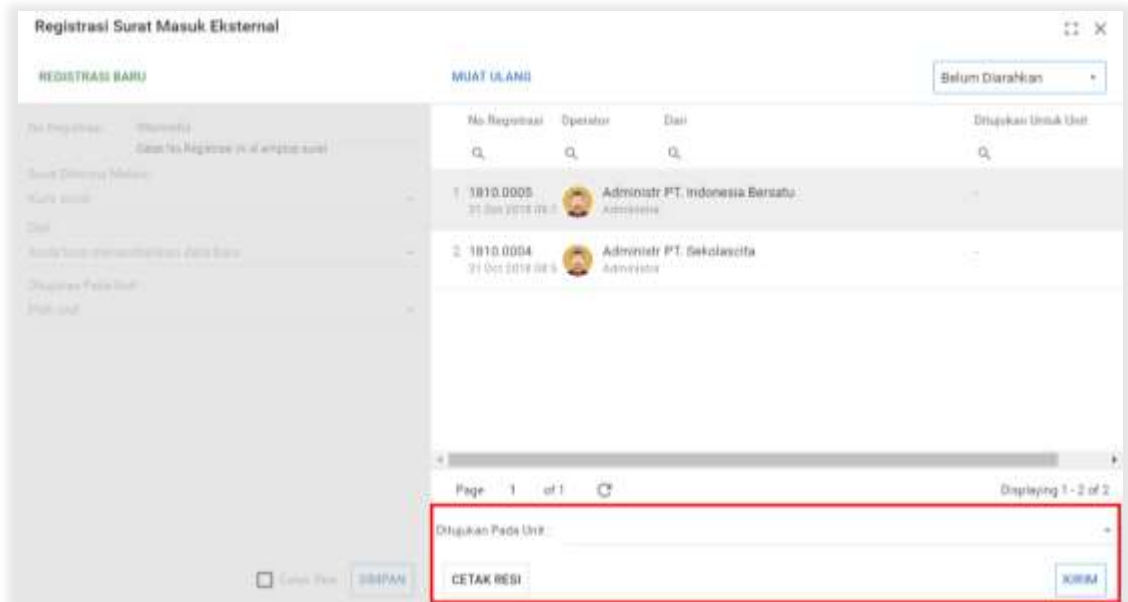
Registrasi Surat Masuk Eksternal

REGISTRASI BARU

MUAT ULANG

Belum Diarahkan

No Registrasi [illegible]
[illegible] No Registrasi di amplop surat
Surat Diterima Melalui
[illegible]
Dari
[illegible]
Ditujukan Pada Unit
Pilih unit

| No Registrasi | Operator | Dari | Ditujukan Untuk Unit |
|---|---|---|---|
| 1 1810.0005 31 Oct 2018 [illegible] | Administrator | Administr PT. Indonesia Bersatu | - |
| 2 1810.0004 31 Oct 2018 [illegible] | Administrator | Administr PT. Sekolascita | - |

Page 1 of 1

Displaying 1 - 2 of 2

Ditujukan Pada Unit:

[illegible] SIMPAN

CETAK RESI

KIRIM